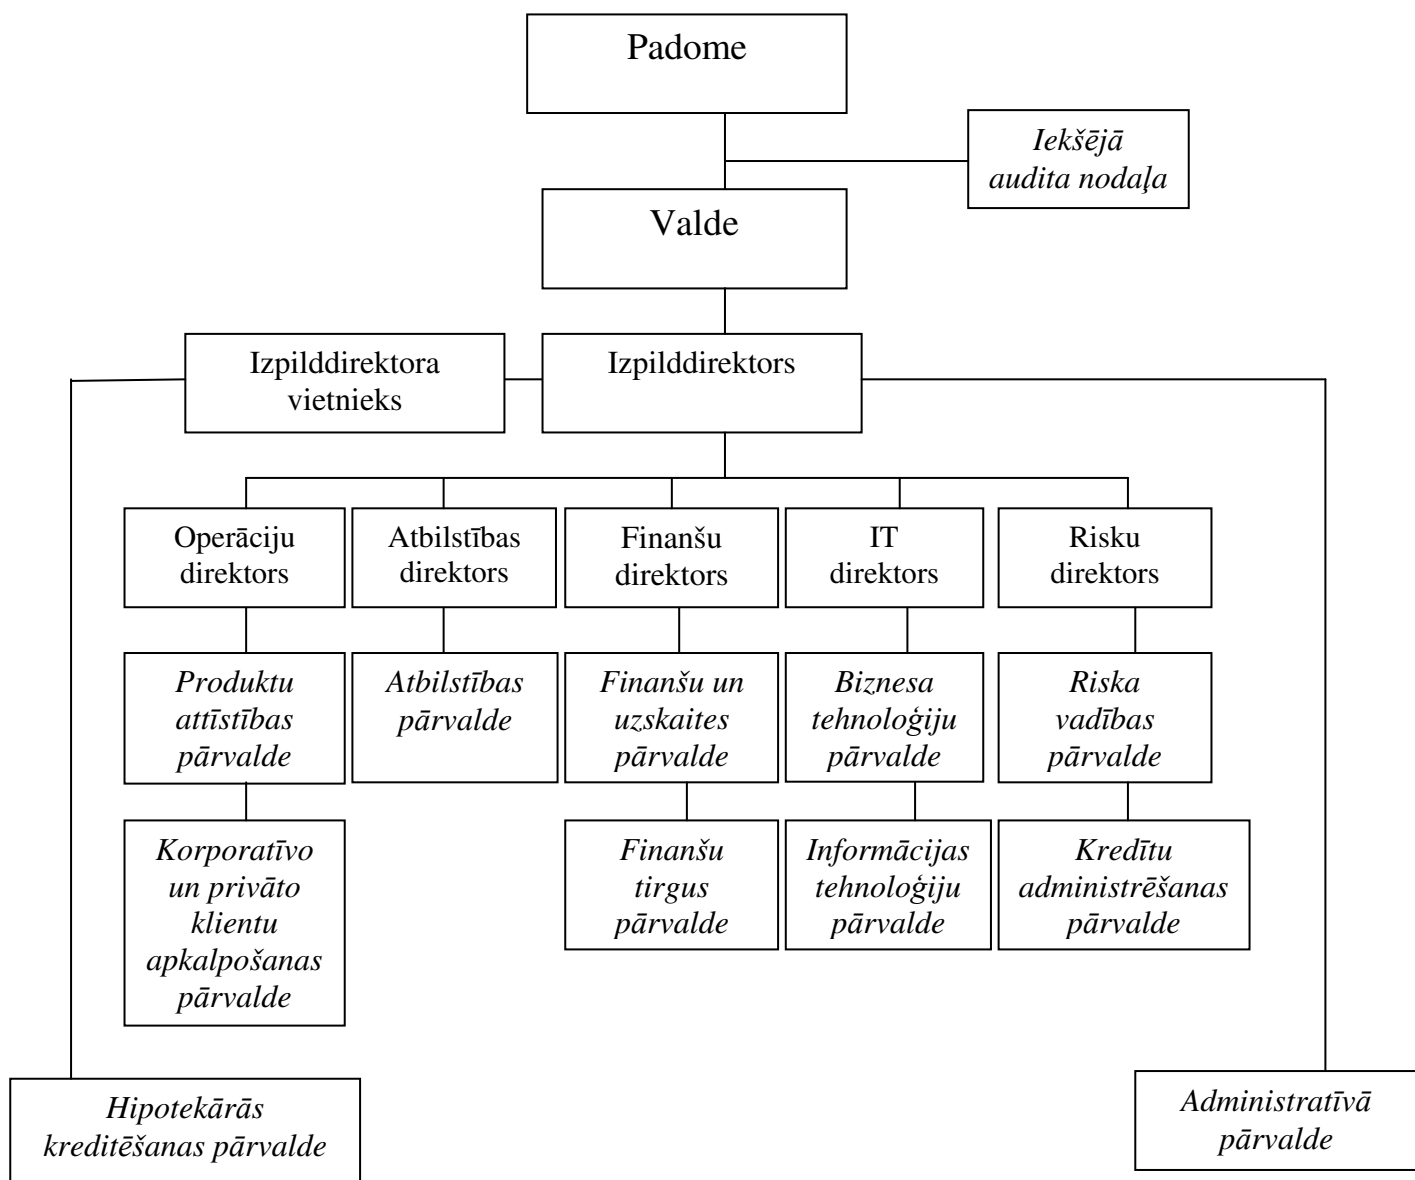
Padome

Iekšējā audita nodaļa

Valde

Izpilddirektora vietnieks

Izpilddirektors

Operāciju direktors

Atbilstības direktors

Finanšu direktors

IT direktors

Risku direktors

Produktu attīstības pārvalde

Atbilstības pārvalde

Finanšu un uzskaites pārvalde

Biznesa tehnoloģiju pārvalde

Riska vadības pārvalde

Korporatīvo un privāto klientu apkalpošanas pārvalde

Finanšu tirgus pārvalde

Informācijas tehnoloģiju pārvalde

Kredītu administrēšanas pārvalde

Hipotekārās kreditēšanas pārvalde

Administratīvā pārvalde